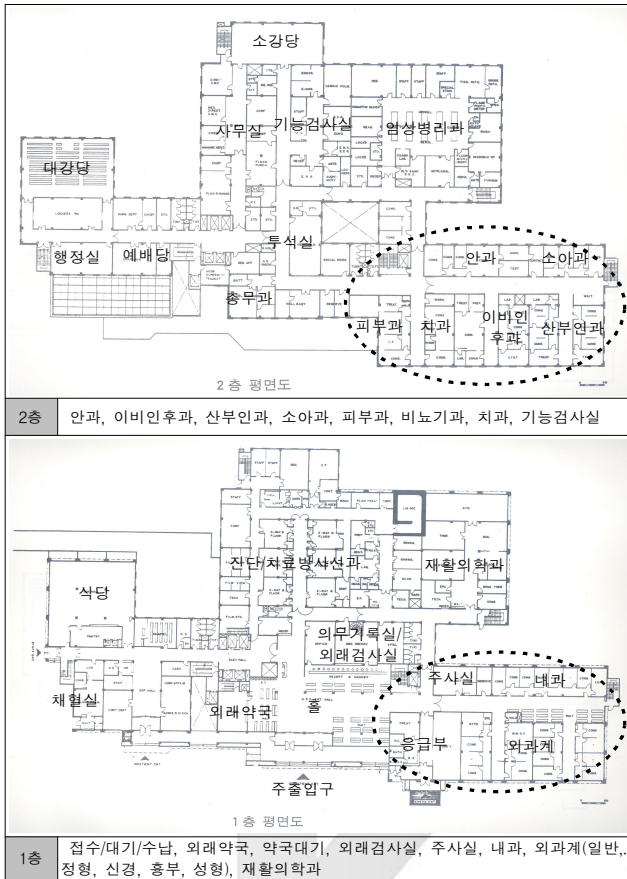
소강당

대강당

사무실

기능검사실

임상병리과

투석실

행정실

예배당

총무과

안과

소아과

피부과

치과

이비인후과

산부인과

2 층 평면도

| 2층 | 안과, 이비인후과, 산부인과, 소아과, 피부과, 비뇨기과, 치과, 기능검사실 |
|---|---|

식당

진단/치료방사선과

재활의학과

의무기록실/외래검사실

채혈실

외래약국

홀

주사실

내과

응급부

외과계

주출입구

1 층 평면도

| 1층 | 접수/대기/수납, 외래약국, 약국대기, 외래검사실, 주사실, 내과, 외과계(일반, 정형, 신경, 흉부, 성형), 재활의학과 |
|---|---|